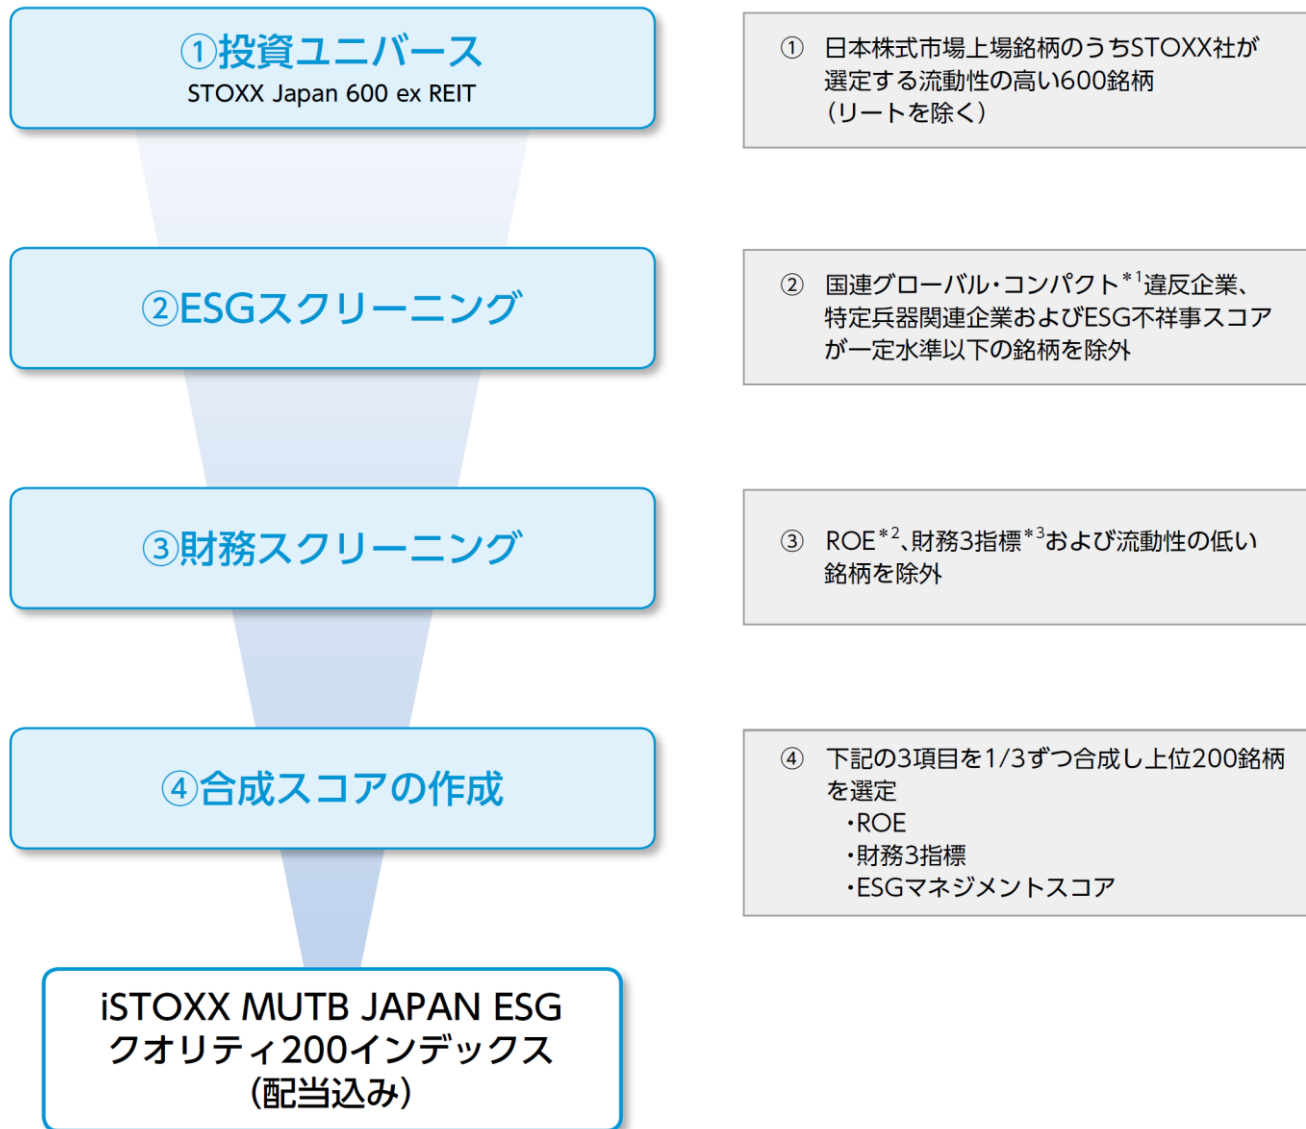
①投資ユニバース
STOXX Japan 600 ex REIT

① 日本株式市場上場銘柄のうちSTOXX社が選定する流動性の高い600銘柄（リートを除く）

②ESGスクリーニング

② 国連グローバル・コンパクト$^{*1}$違反企業、特定兵器関連企業およびESG不祥事スコアが一定水準以下の銘柄を除外

③財務スクリーニング

③ ROE$^{*2}$、財務3指標$^{*3}$および流動性の低い銘柄を除外

④合成スコアの作成

④ 下記の3項目を1/3ずつ合成し上位200銘柄を選定
・ROE
・財務3指標
・ESGマネジメントスコア

iSTOXX MUTB JAPAN ESG クオリティ200インデックス（配当込み）